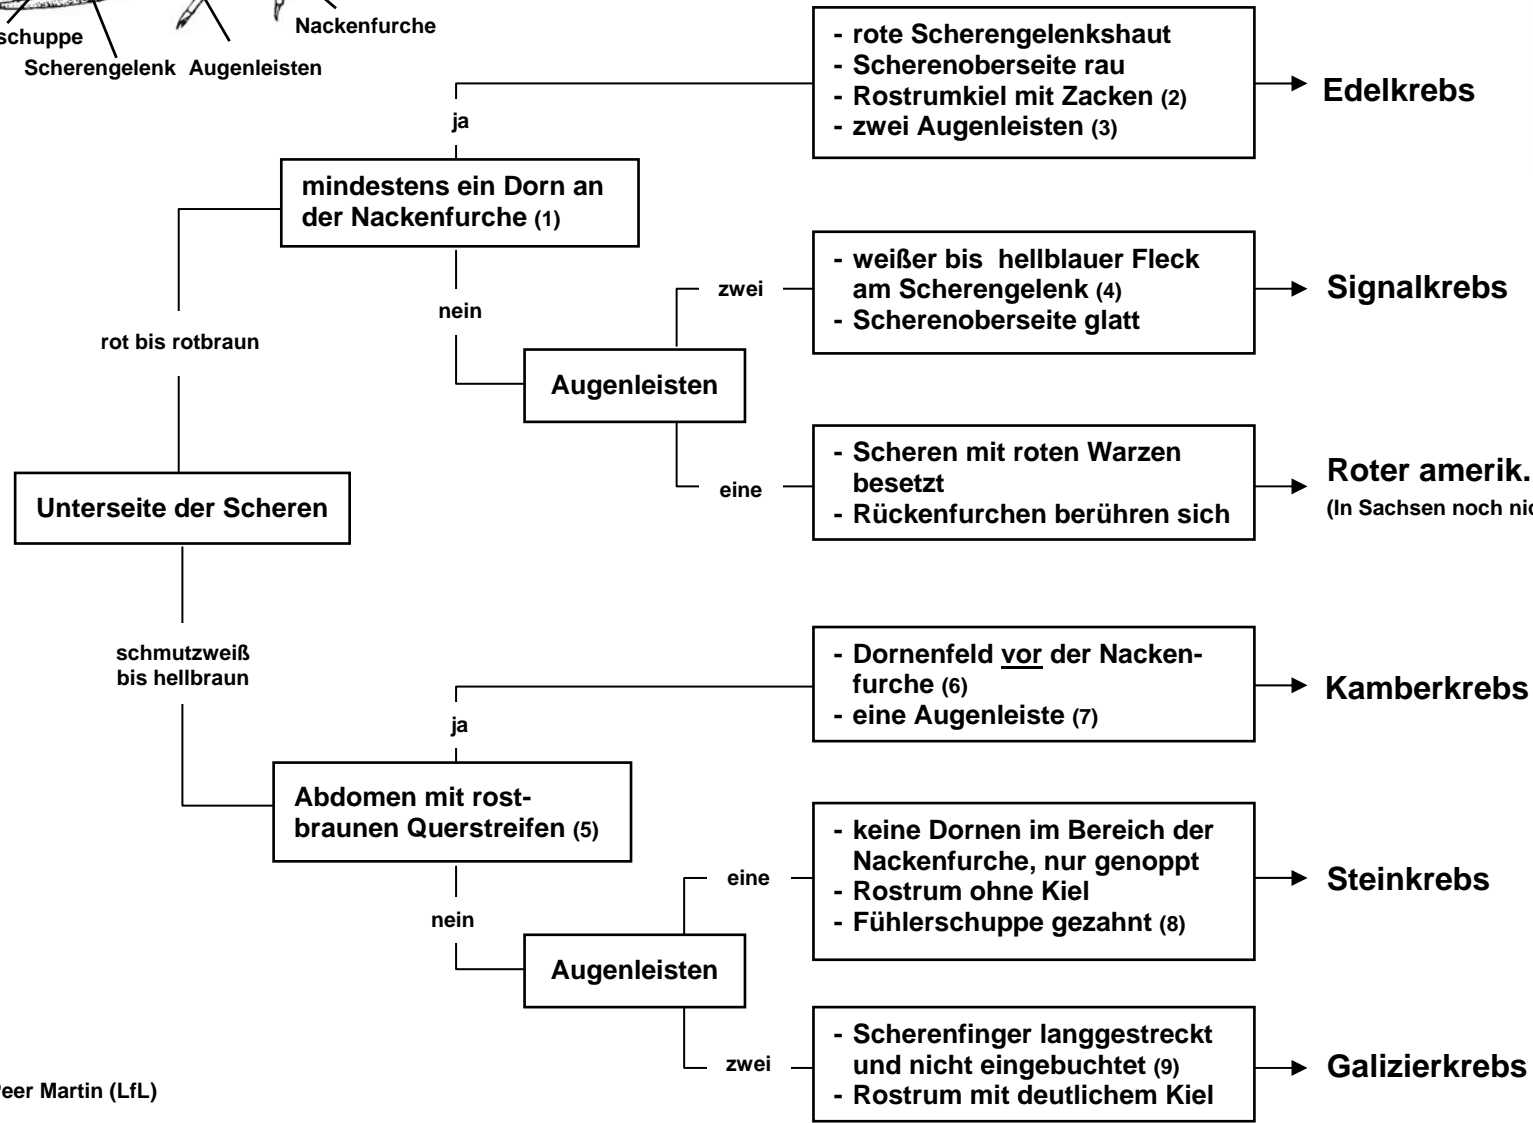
schuppe
Scherengelenk Augenleisten
Nackenfurche

Unterseite der Scheren

rot bis rotbraun

mindestens ein Dorn an der Nackenfurche (1)

ja

- rote Scherengelenkshaut
- Scherenoberseite rau
- Rostrumkiel mit Zacken (2)
- zwei Augenleisten (3)

Edelkrebs

nein

Augenleisten

zwei

- weißer bis hellblauer Fleck am Scherengelenk (4)
- Scherenoberseite glatt

Signalkrebs

eine

- Scheren mit roten Warzen besetzt
- Rückenfurchen berühren sich

Roter amerik.
(In Sachsen noch nic

schmutzweiß bis hellbraun

Abdomen mit rostbraunen Querstreifen (5)

ja

- Dornenfeld vor der Nackenfurche (6)
- eine Augenleiste (7)

Kamberkrebs

nein

Augenleisten

eine

- keine Dornen im Bereich der Nackenfurche, nur genoppt
- Rostrum ohne Kiel
- Fühlerschuppe gezahnt (8)

Steinkrebs

zwei

- Scherenfinger langgestreckt und nicht eingebuchtet (9)
- Rostrum mit deutlichem Kiel

Galizierkrebs

eer Martin (LfL)